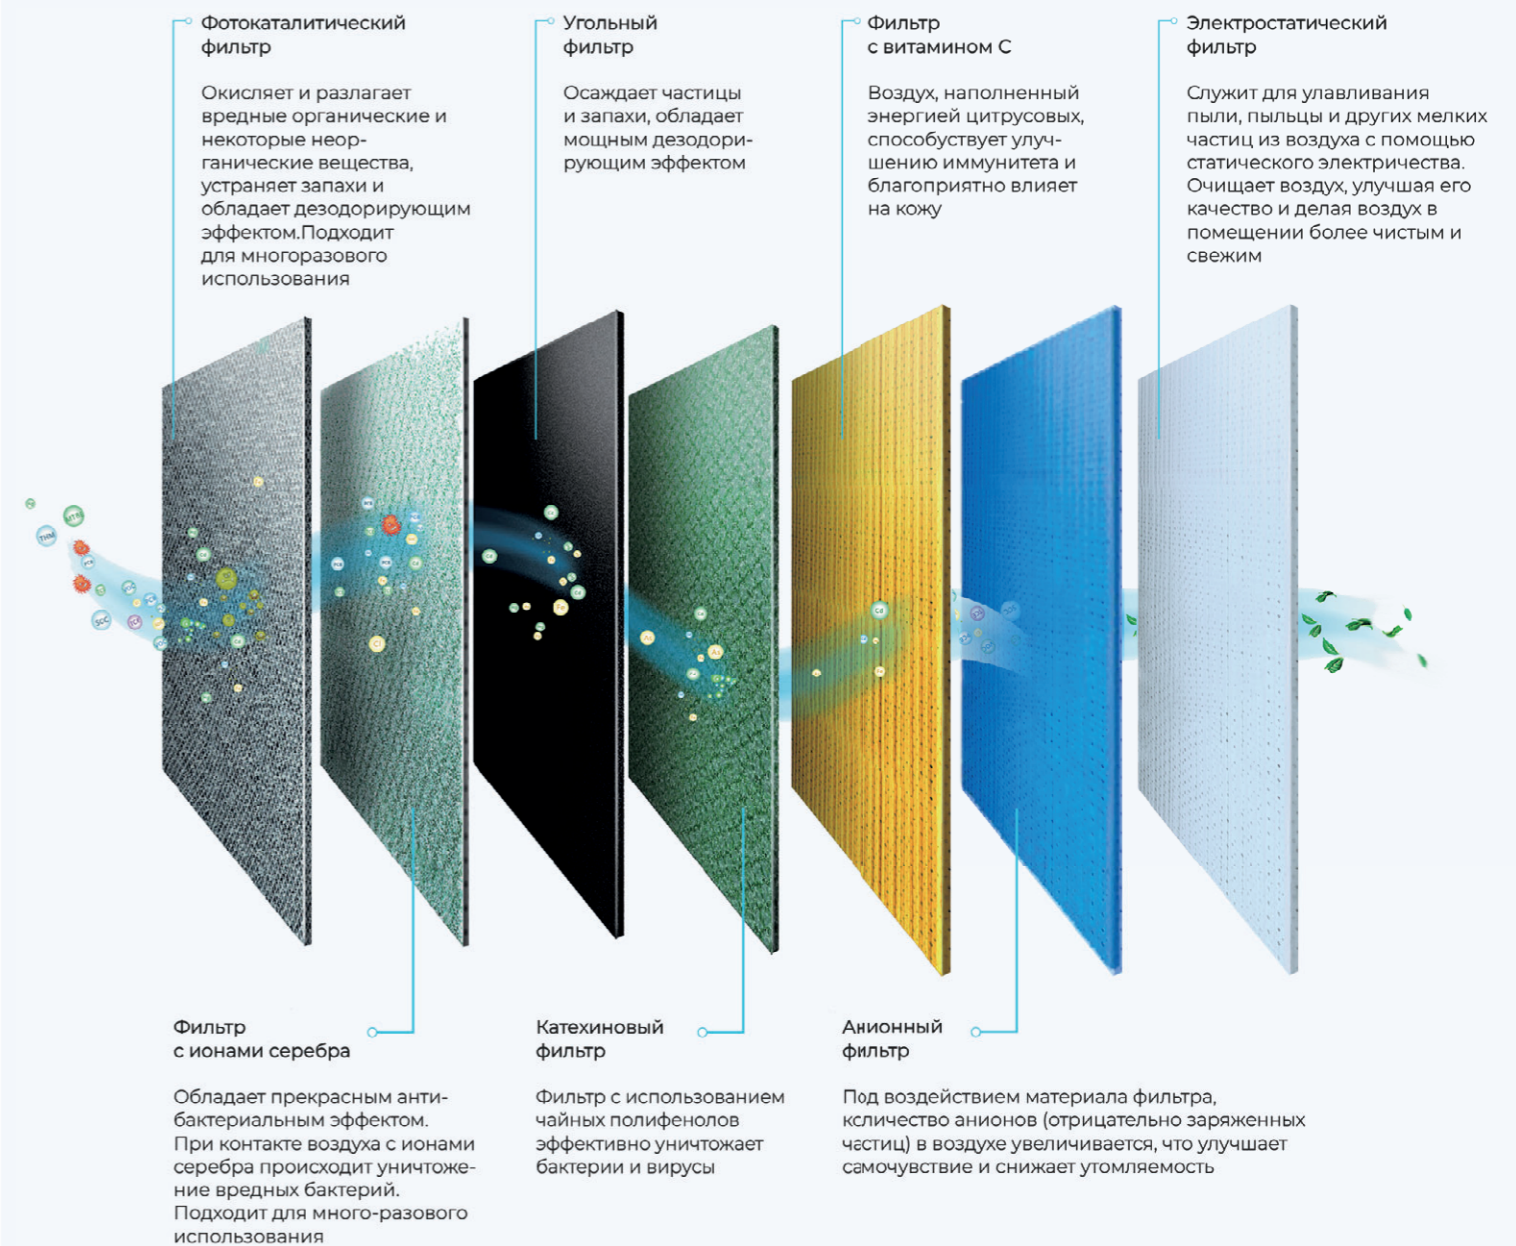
Фотокаталитический фильтр

Окисляет и разлагает вредные органические и некоторые неорганические вещества, устраняет запахи и обладает дезодорирующим эффектом.Подходит для многоразового использования

Угольный фильтр

Осаждает частицы и запахи, обладает мощным дезодорирующим эффектом

Фильтр с витамином С

Воздух, наполненный энергией цитрусовых, способствует улучшению иммунитета и благоприятно влияет на кожу

Электростатический фильтр

Служит для улавливания пыли, пыльцы и других мелких частиц из воздуха с помощью статического электричества. Очищает воздух, улучшая его качество и делая воздух в помещении более чистым и свежим

Фильтр с ионами серебра

Обладает прекрасным антибактериальным эффектом. При контакте воздуха с ионами серебра происходит уничтожение вредных бактерий. Подходит для много-разового использования

Катехиновый фильтр

Фильтр с использованием чайных полифенолов эффективно уничтожает бактерии и вирусы

Анионный фильтр

Под воздействием материала фильтра, кличество анионов (отрицательно заряженных частиц) в воздухе увеличивается, что улучшает самочувствие и снижает утомляемость